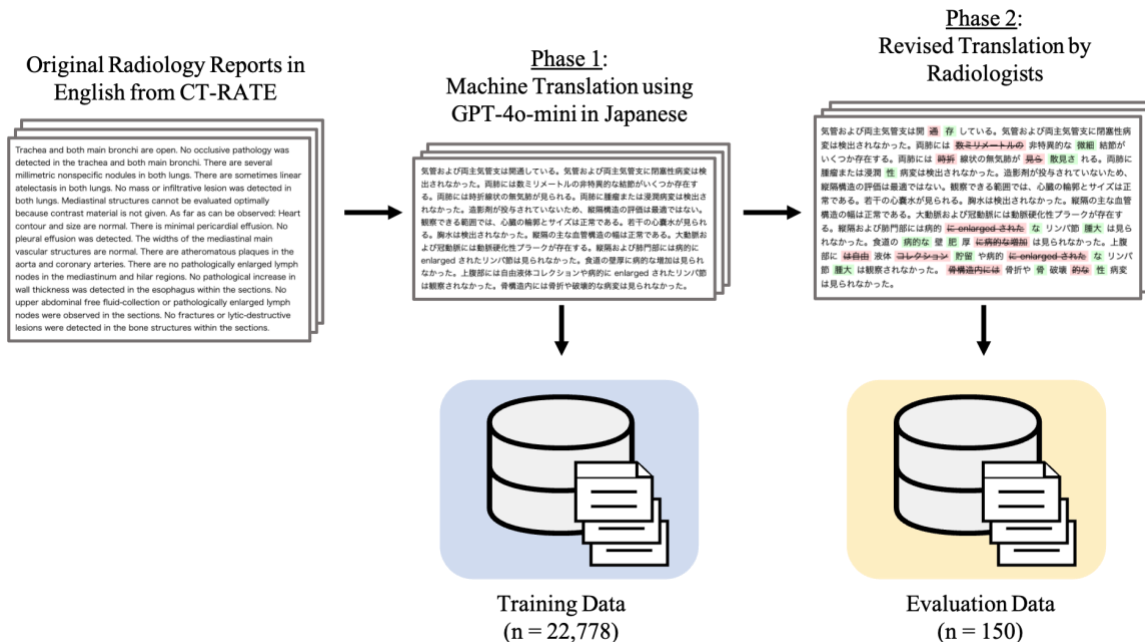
Original Radiology Reports in English from CT-RATE

Trachea and both main bronchi are open. No occlusive pathology was detected in the trachea and both main bronchi. There are several millimetric nonspecific nodules in both lungs. There are sometimes linear atelectasis in both lungs. No mass or infiltrative lesion was detected in both lungs. Mediastinal structures cannot be evaluated optimally because contrast material is not given. As far as can be observed: Heart contour and size are normal. There is minimal pericardial effusion. No pleural effusion was detected. The widths of the mediastinal main vascular structures are normal. There are atheromatous plaques in the aorta and coronary arteries. There are no pathologically enlarged lymph nodes in the mediastinum and hilar regions. No pathological increase in wall thickness was detected in the esophagus within the sections. No upper abdominal free fluid-collection or pathologically enlarged lymph nodes were observed in the sections. No fractures or lytic-destructive lesions were detected in the bone structures within the sections.

Phase 1:
Machine Translation using GPT-4o-mini in Japanese

気管および両主気管支は開通している。気管および両主気管支に閉塞性病変は検出されなかった。両肺には数ミリメートルの非特異的な結節がいくつか存在する。両肺には時折線状の無気肺が見られる。両肺に腫瘤または浸潤病変は検出されなかった。造影剤が投与されていないため、縦隔構造の評価は最適ではない。観察できる範囲では、心臓の輪郭とサイズは正常である。若干の心嚢水が見られる。胸水は検出されなかった。縦隔の主な血管構造の幅は正常である。大動脈および冠動脈には動脈硬化性プラークが存在する。縦隔および肺門部には病的に enlarged されたリンパ節は見られなかった。食道の壁厚に病的な増加は見られなかった。上腹部には自由液体コレクションや病的に enlarged されたリンパ節は観察されなかった。骨構造内には骨折や破壊的な病変は見られなかった。

Phase 2:
Revised Translation by Radiologists

気管および両主気管支は開 通 存 している。気管および両主気管支に閉塞性病変は検出されなかった。両肺には 数ミリメートルの 非特異的な 微細 結節がいくつか存在する。両肺には 時折 線状の無気肺が 見ら 散見さ れる。両肺に腫瘤または浸潤 性 病変は検出されなかった。造影剤が投与されていないため、縦隔構造の評価は最適ではない。観察できる範囲では、心臓の輪郭とサイズは正常である。若干の心嚢水が見られる。胸水は検出されなかった。縦隔の主な血管構造の幅は正常である。大動脈および冠動脈には動脈硬化性プラークが存在する。縦隔および肺門部には病的 に enlarged された な リンパ節 腫大 は見られなかった。食道の 病的な 壁 肥 厚 に病的な増加 は見られなかった。上腹部に は自由 液体 コレクション 貯留 や病的 に enlarged された な リンパ節 腫大 は観察されなかった。骨構造内には 骨折や 骨 破壊 的な 性 病変は見られなかった。

Training Data
(n = 22,778)

Evaluation Data
(n = 150)